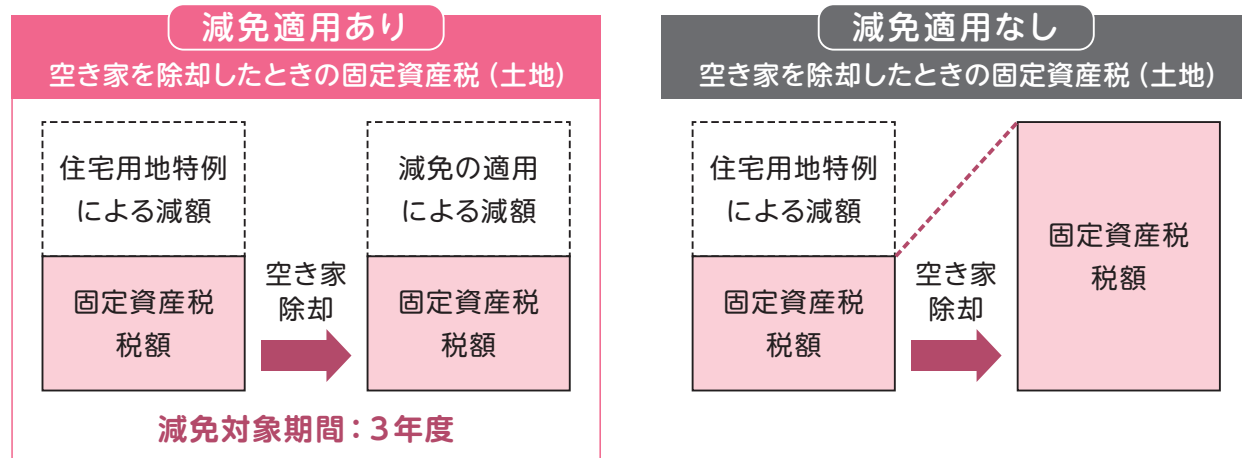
減免適用あり
空き家を除却したときの固定資産税（土地）

住宅用地特例による減額

固定資産税税額

空き家除却

減免の適用による減額

固定資産税税額

減免対象期間：3年度

減免適用なし
空き家を除却したときの固定資産税（土地）

住宅用地特例による減額

固定資産税税額

空き家除却

固定資産税税額